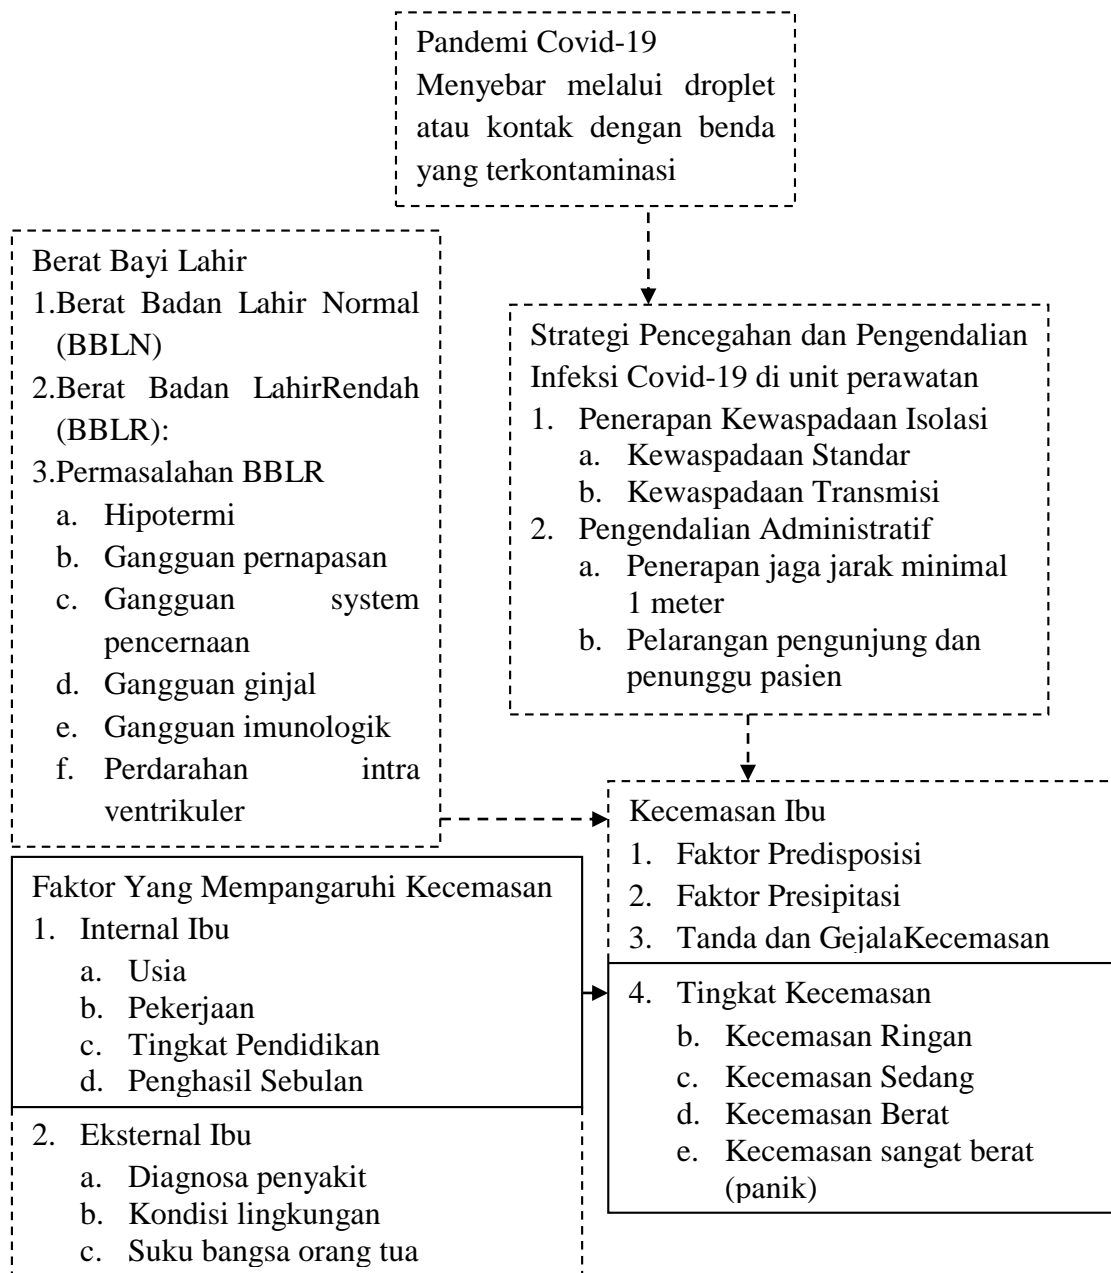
Pandemi Covid-19
Menyebar melalui droplet atau kontak dengan benda yang terkontaminasi

Berat Bayi Lahir
1.Berat Badan Lahir Normal (BBLN)
2.Berat Badan LahirRendah (BBLR):
3.Permasalahan BBLR
a. Hipotermi
b. Gangguan pernapasan
c. Gangguan system pencernaan
d. Gangguan ginjal
e. Gangguan imunologik
f. Perdarahan intra ventrikuler

Strategi Pencegahan dan Pengendalian Infeksi Covid-19 di unit perawatan
1. Penerapan Kewaspadaan Isolasi
a. Kewaspadaan Standar
b. Kewaspadaan Transmisi
2. Pengendalian Administratif
a. Penerapan jaga jarak minimal 1 meter
b. Pelarangan pengunjung dan penunggu pasien

Kecemasan Ibu
1. Faktor Predisposisi
2. Faktor Presipitasi
3. Tanda dan GejalaKecemasan
4. Tingkat Kecemasan
b. Kecemasan Ringan
c. Kecemasan Sedang
d. Kecemasan Berat
e. Kecemasan sangat berat (panik)

Faktor Yang Mempangaruhi Kecemasan
1. Internal Ibu
a. Usia
b. Pekerjaan
c. Tingkat Pendidikan
d. Penghasil Sebulan
2. Eksternal Ibu
a. Diagnosa penyakit
b. Kondisi lingkungan
c. Suku bangsa orang tua